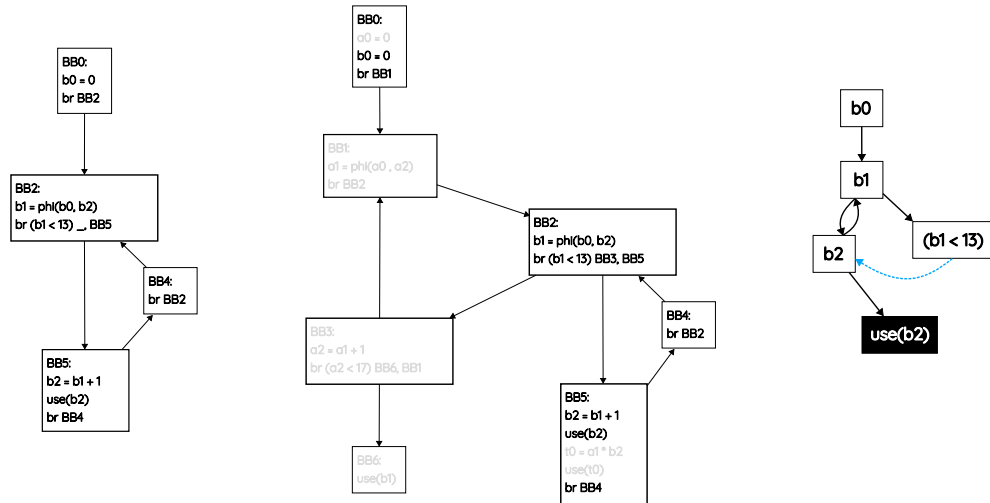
BB0:
b0 = 0
br BB2

BB2:
b1 = phi(b0, b2)
br (b1 < 13) _, BB5

BB4:
br BB2

BB5:
b2 = b1 + 1
use(b2)
br BB4

BB0:
a0 = 0
b0 = 0
br BB1

BB1:
a1 = phi(a0 , a2)
br BB2

BB2:
b1 = phi(b0, b2)
br (b1 < 13) BB3, BB5

BB3:
a2 = a1 + 1
br (a2 < 17) BB6, BB1

BB4:
br BB2

BB6:
use(b1)

BB5:
b2 = b1 + 1
use(b2)
t0 = a1 * b2
use(t0)
br BB4

b0

b1

b2

(b1 < 13)

use(b2)